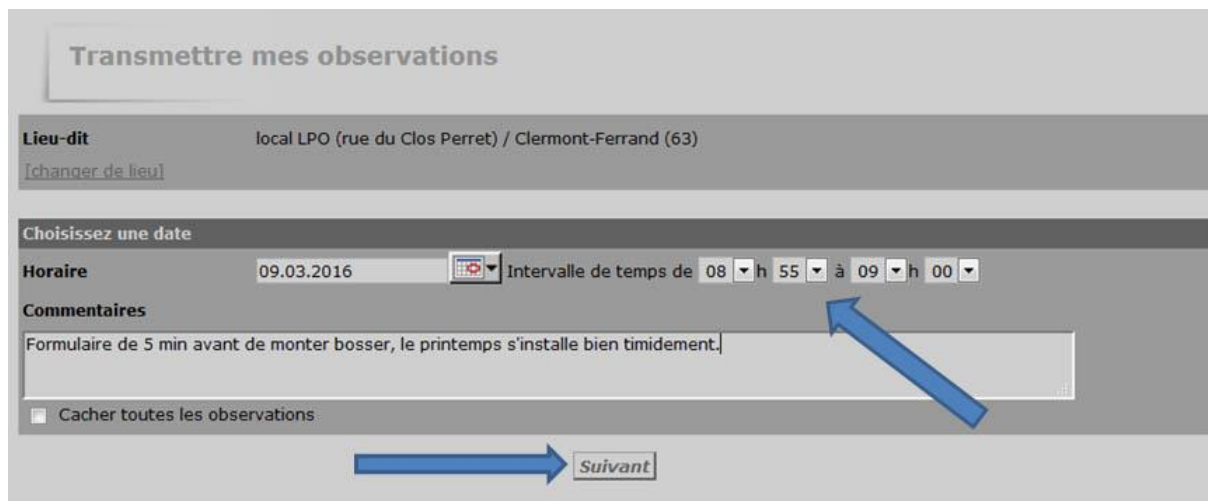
Transmettre mes observations

Lieu-dit
local LPO (rue du Clos Perret) / Clermont-Ferrand (63)
[changer de lieu]

Choisissez une date

Horaire
09.03.2016
Intervalle de temps de 08 h 55 à 09 h 00

Commentaires
Formulaire de 5 min avant de monter bosser, le printemps s'installe bien timidement.

Cacher toutes les observations

Suivant